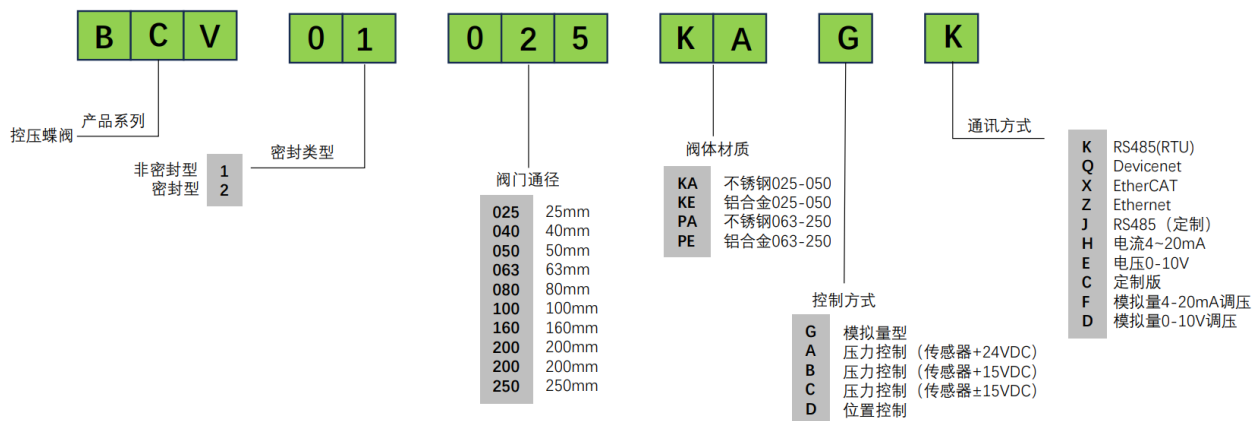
| B | C | V |
|---|---|---|

| 0 | 1 |
|---|---|

| 0 | 2 | 5 |
|---|---|---|

| K | A |
|---|---|

G

K

产品系列
控压蝶阀

密封类型
非密封型 1
密封型 2

阀门通径

| 025 | 25mm |
|---|---|
| 040 | 40mm |
| 050 | 50mm |
| 063 | 63mm |
| 080 | 80mm |
| 100 | 100mm |
| 160 | 160mm |
| 200 | 200mm |
| 200 | 200mm |
| 250 | 250mm |

阀体材质

| KA | 不锈钢025-050 |
|---|---|
| KE | 铝合金025-050 |
| PA | 不锈钢063-250 |
| PE | 铝合金063-250 |

控制方式

| G | 模拟量型 |
|---|---|
| A | 压力控制（传感器+24VDC） |
| B | 压力控制（传感器+15VDC） |
| C | 压力控制（传感器±15VDC） |
| D | 位置控制 |

通讯方式

| K | RS485(RTU) |
|---|---|
| Q | Devicenet |
| X | EtherCAT |
| Z | Ethernet |
| J | RS485（定制） |
| H | 电流4~20mA |
| E | 电压0-10V |
| C | 定制版 |
| F | 模拟量4-20mA调压 |
| D | 模拟量0-10V调压 |